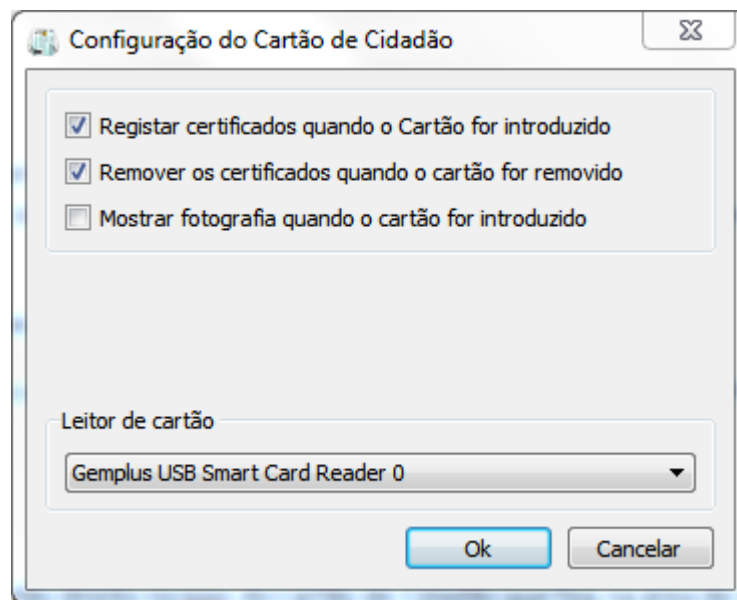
Configuração do Cartão de Cidadão

Registar certificados quando o Cartão for introduzido

Remover os certificados quando o cartão for removido

Mostrar fotografia quando o cartão for introduzido

Leitor de cartão

Gemplus USB Smart Card Reader 0

Ok

Cancelar